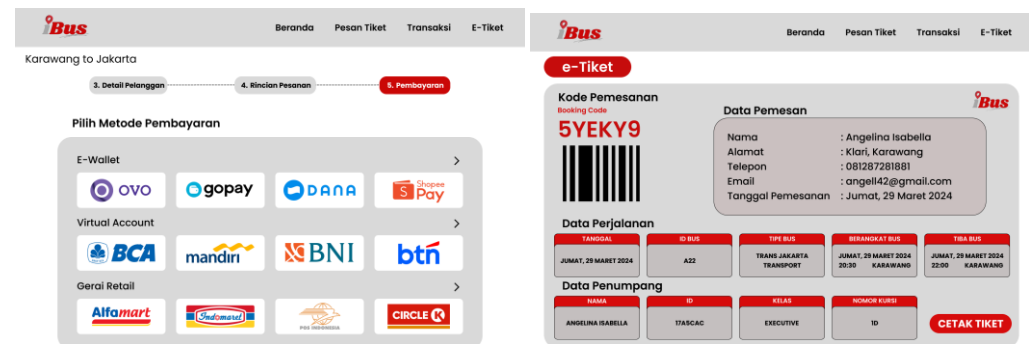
iBus

Beranda Pesan Tiket Transaksi E-Tiket

Karawang to Jakarta

3. Detail Pelanggan 4. Rincian Pesanan 5. Pembayaran

Pilih Metode Pembayaran

E-Wallet

OVO gopay DANA Shopee Pay

Virtual Account

BCA mandiri BNI btn

Gerai Retail

Alfamart Indomaret POS INDONESIA CIRCLE K

iBus

Beranda Pesan Tiket Transaksi E-Tiket

e-Tiket

Kode Pemesanan
Booking Code
5YEKY9

iBus

Data Pemesan

Nama : Angelina Isabella
Alamat : Klari, Karawang
Telepon : 081287281881
Email : angell42@gmail.com
Tanggal Pemesanan : Jumat, 29 Maret 2024

Data Perjalanan

| TANGGAL | ID BUS | TIPE BUS | BERANGKAT BUS | TIBA BUS |
|---|---|---|---|---|
| JUMAT, 29 MARET 2024 | A22 | TRANS JAKARTA TRANSPORT | JUMAT, 29 MARET 2024 20:30 KARAWANG | JUMAT, 29 MARET 2024 22:00 KARAWANG |

Data Penumpang

| NAMA | ID | KELAS | NOMOR KURSI |
|---|---|---|---|
| ANGELINA ISABELLA | 17ASCAC | EXECUTIVE | 1D |

CETAK TIKET